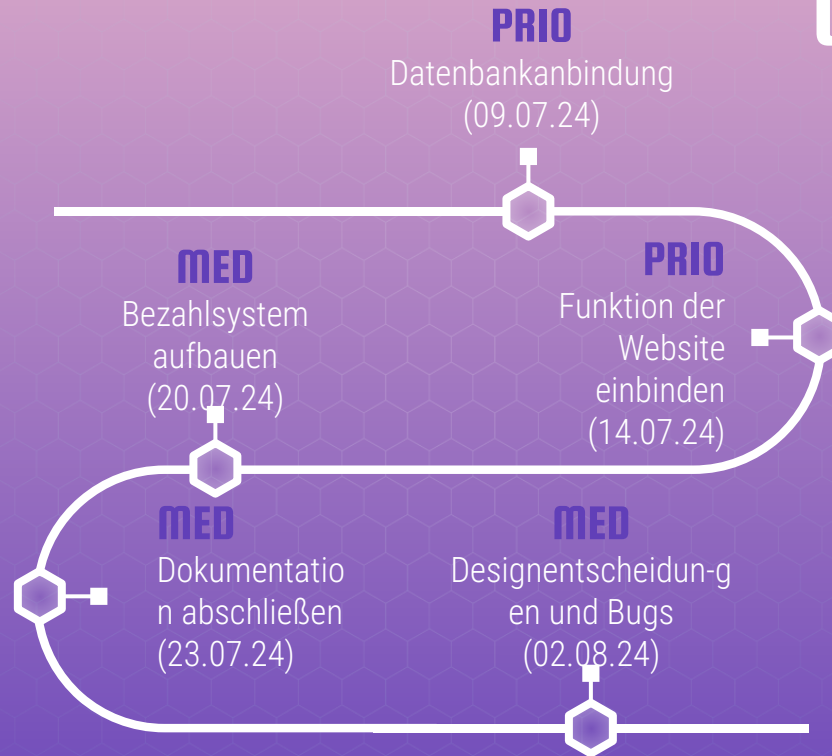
PRIO
Datenbankanbindung
(09.07.24)

MED
Bezahlsystem aufbauen
(20.07.24)

PRIO
Funktion der Website einbinden
(14.07.24)

MED
Dokumentatio n abschließen
(23.07.24)

MED
Designentscheidun-g en und Bugs
(02.08.24)